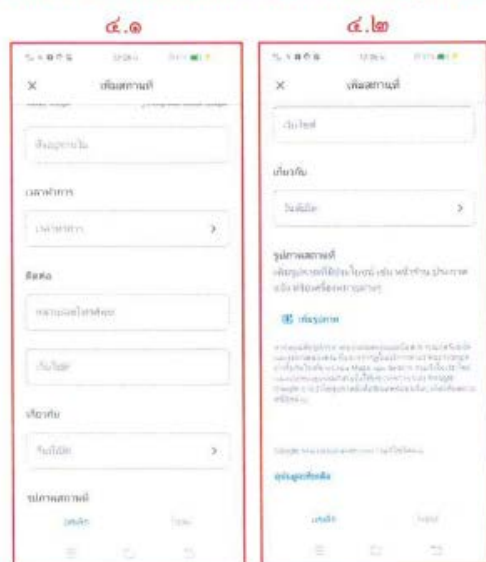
๔.๑

เพิ่มสถานที่

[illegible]

เวลาทำการ

เวลาทำการ

ติดต่อ

หมายเลขโทรศัพท์

เว็บไซต์

เกี่ยวกับ

วันที่เปิด

รูปภาพสถานที่

ยกเลิก

โพสต์

๔.๒

เพิ่มสถานที่

เว็บไซต์

เกี่ยวกับ

วันที่เปิด

รูปภาพสถานที่

เพิ่มรูปภาพที่มีประโยชน์ เช่น หน้าร้าน ประกาศ หรือ ป้ายหรือ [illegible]

เพิ่มรูปภาพ

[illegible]

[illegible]

ยกเลิก

โพสต์